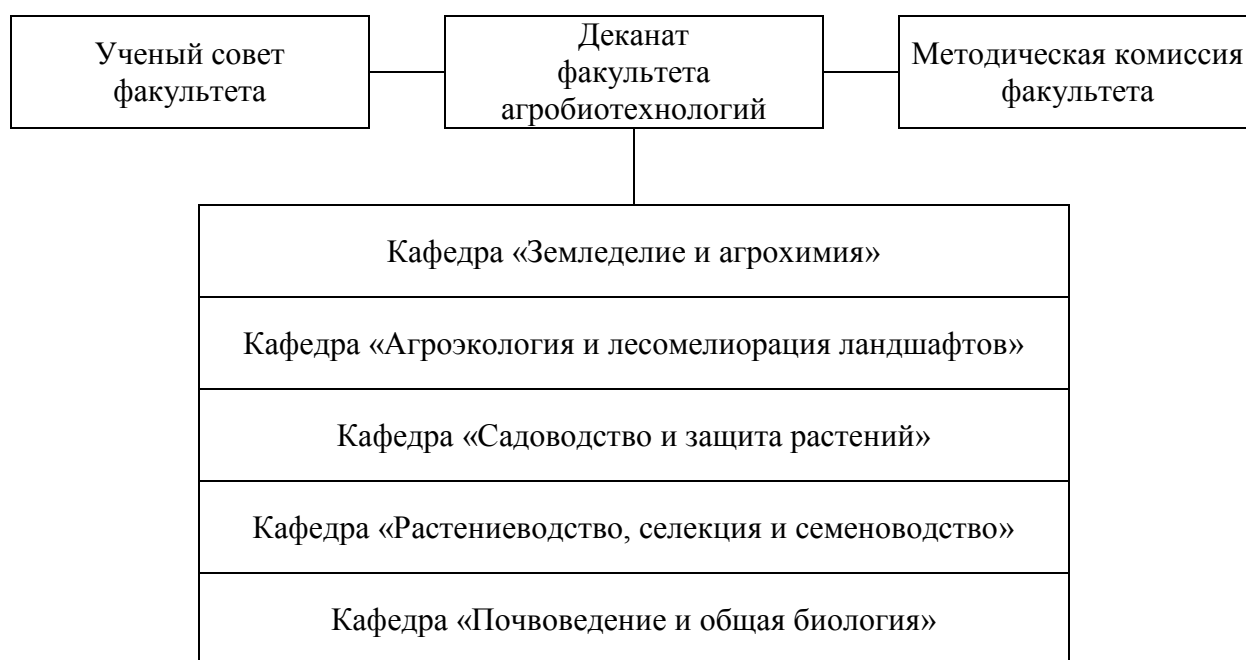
Ученый совет факультета

Деканат факультета агробиотехнологий

Методическая комиссия факультета

Кафедра «Земледелие и агрохимия»

Кафедра «Агроэкология и лесомелиорация ландшафтов»

Кафедра «Садоводство и защита растений»

Кафедра «Растениеводство, селекция и семеноводство»

Кафедра «Почвоведение и общая биология»